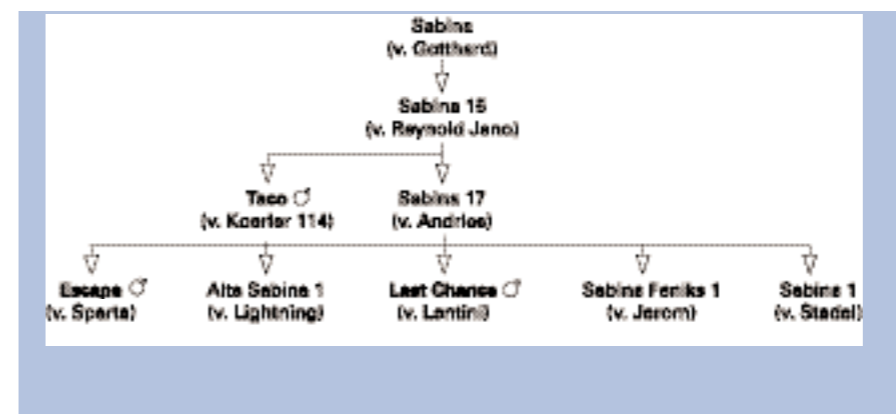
Sabina
(v. Gotthard)

Sabina 15
(v. Reynold Jano)

Taco ♂
(v. Koerier 114)

Sabina 17
(v. Andries)

Escape ♂
(v. Sparta)

Alta Sabina 1
(v. Lightning)

Last Chance ♂
(v. Lantini)

Sabina Feniks 1
(v. Jerom)

Sabina 1
(v. Stadel)